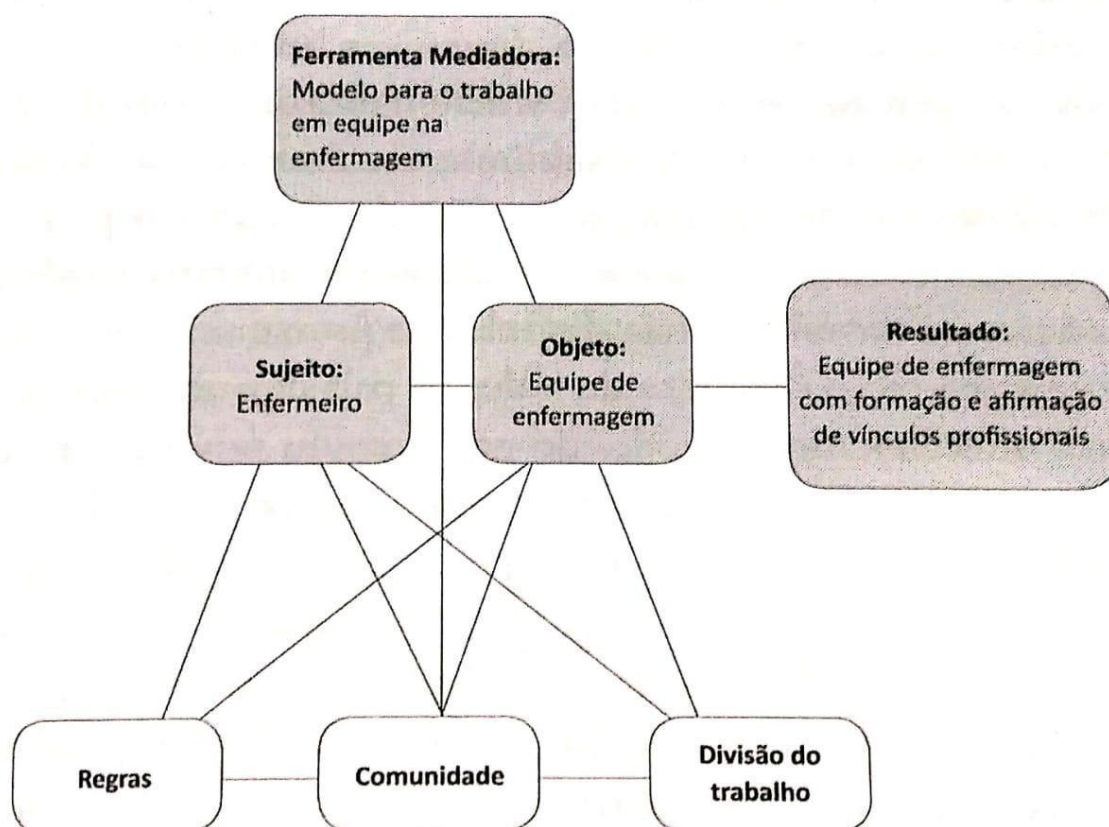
Ferramenta Mediadora:
Modelo para o trabalho em equipe na enfermagem

Sujeito:
Enfermeiro

Objeto:
Equipe de enfermagem

Resultado:
Equipe de enfermagem com formação e afirmação de vínculos profissionais

Regras

Comunidade

Divisão do trabalho